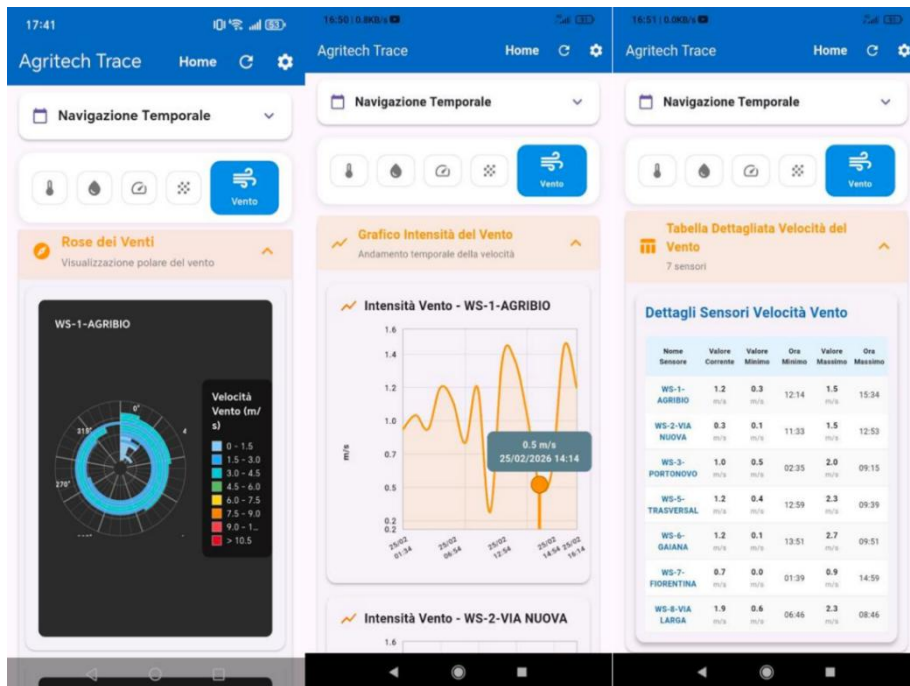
17:41

Agritech Trace Home

Navigazione Temporale

Vento

Rose dei Venti
Visualizzazione polare del vento

WS-1-AGRIBIO

0°
315°
270°

Velocità Vento (m/s)
0 - 1.5
1.5 – 3.0
3.0 – 4.5
4.5 – 6.0
6.0 – 7.5
7.5 – 9.0
9.0 - 1...
> 10.5

16:50 | 0.8KB/s

Agritech Trace Home

Navigazione Temporale

Vento

Grafico Intensità del Vento
Andamento temporale della velocità

Intensità Vento - WS-1-AGRIBIO

1.6
1.4
1.2
1.0
0.7
0.5
0.2
0.2
m/s

0.5 m/s
25/02/2026 14:14

25/02 01:34
25/02 06:54
25/02 12:34
25/02 14:54
25/02 16:14

Intensità Vento - WS-2-VIA NUOVA

1.6

16:51 | 0.0KB/s

Agritech Trace Home

Navigazione Temporale

Vento

Tabella Dettagliata Velocità del Vento
7 sensori

Dettagli Sensori Velocità Vento

| Nome Sensore | Valore Corrente | Valore Minimo | Ora Minimo | Valore Massimo | Ora Massimo |
|---|---|---|---|---|---|
| WS-1-AGRIBIO | 1.2 m/s | 0.3 m/s | 12:14 | 1.5 m/s | 15:34 |
| WS-2-VIA NUOVA | 0.3 m/s | 0.1 m/s | 11:33 | 1.5 m/s | 12:53 |
| WS-3-PORTONOVO | 1.0 m/s | 0.5 m/s | 02:35 | 2.0 m/s | 09:15 |
| WS-5-TRASVERSAL | 1.2 m/s | 0.4 m/s | 12:59 | 2.3 m/s | 09:39 |
| WS-6-GAIANA | 1.2 m/s | 0.1 m/s | 13:51 | 2.7 m/s | 09:51 |
| WS-7-FIORENTINA | 0.7 m/s | 0.0 m/s | 01:39 | 0.9 m/s | 14:59 |
| WS-8-VIA LARGA | 1.9 m/s | 0.6 m/s | 06:46 | 2.3 m/s | 08:46 |